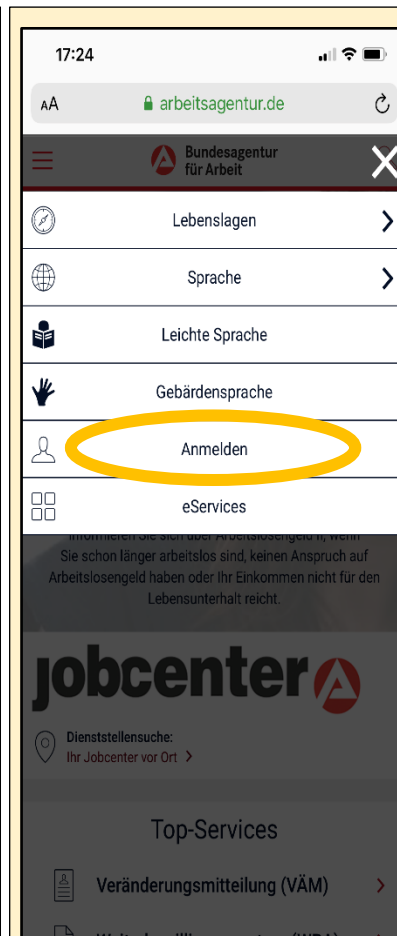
17:24

AA arbeitsagentur.de

Bundesagentur für Arbeit

Lebenslagen

Sprache

Leichte Sprache

Gebärdensprache

Anmelden

eServices

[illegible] Sie schon länger arbeitslos sind, keinen Anspruch auf Arbeitslosengeld haben oder Ihr Einkommen nicht für den Lebensunterhalt reicht.

jobcenter

Dienststellensuche:
Ihr Jobcenter vor Ort >

Top-Services

Veränderungsmitteilung (VÄM) >

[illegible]